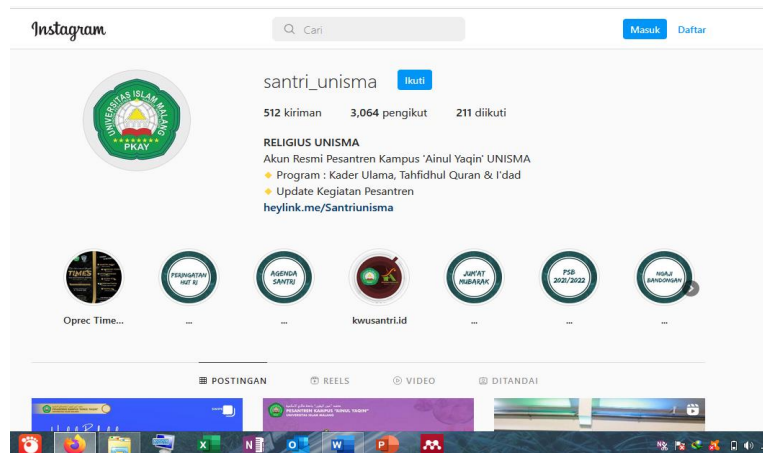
Instagram

Cari

Masuk Daftar

UNIVERSITAS ISLAM MALANG
PKAY

santri_unisma Ikuti

512 kiriman 3,064 pengikut 211 diikuti

RELIGIUS UNISMA
Akun Resmi Pesantren Kampus 'Ainul Yaqin' UNISMA
◆ Program : Kader Ulama, Tahfidhul Quran & I'dad
◆ Update Kegiatan Pesantren
heylink.me/Santriunisma

TIMES
Oprec Time...

PERINGATAN HUT RI
...

AGENDA SANTRI
...

kwusantri.id

JUM'AT MUBARAK
...

PSB 2021/2022
...

NGAJI BANDONGAN
...

POSTINGAN REELS VIDEO DITANDAI

PESANTREN KAMPUS "AINUL YAQIN"
UNIVERSITAS ISLAM MALANG